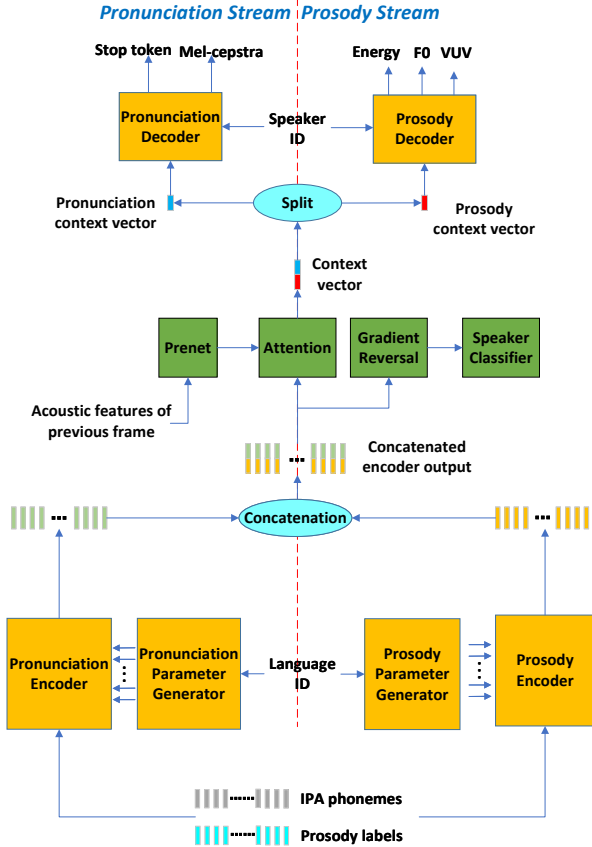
Pronunciation Stream Prosody Stream

Stop token Mel-cepstra

Energy F0 VUV

Pronunciation Decoder

Speaker ID

Prosody Decoder

Pronunciation context vector

Split

Prosody context vector

Context vector

Prenet

Attention

Gradient Reversal

Speaker Classifier

Acoustic features of previous frame

Concatenated encoder output

Concatenation

Pronunciation Encoder

Pronunciation Parameter Generator

Language ID

Prosody Parameter Generator

Prosody Encoder

IPA phonemes

Prosody labels